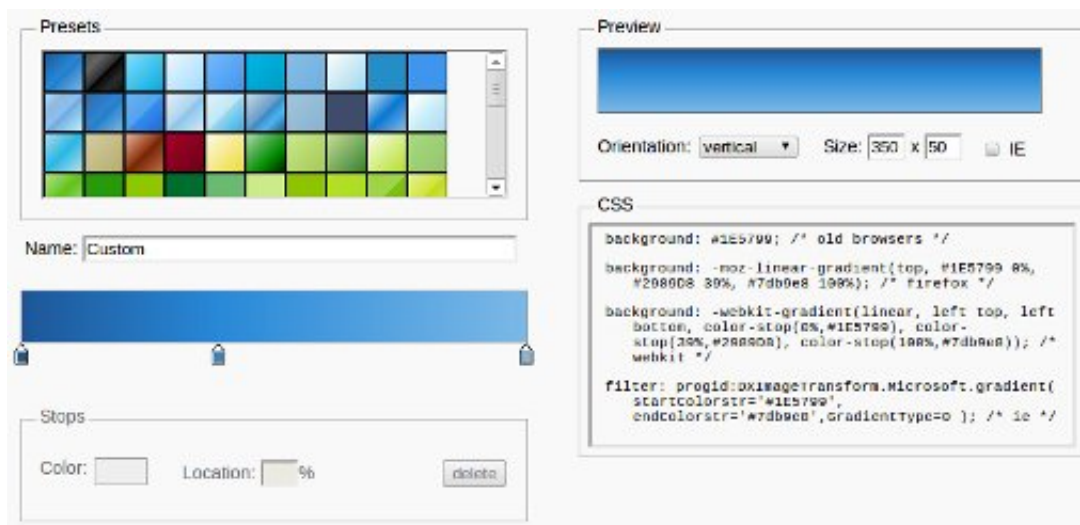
Presets

Name: Custom

Stops

Color:

Location: %

delete

Preview

Orientation: vertical

Size: 350 x 50

IE

CSS

background: #1E5799; /* old browsers */

background: -moz-linear-gradient(top, #1E5799 0%, #2989D8 39%, #7db9e8 100%); /* firefox */

background: -webkit-gradient(linear, left top, left bottom, color-stop(0%,#1E5799), color-stop(39%,#2989D8), color-stop(100%,#7db9e8)); /* webkit */

filter: progid:DXImageTransform.Microsoft.gradient( startColorstr='#1E5799', endColorstr='#7db9e8',GradientType=0 ); /* ie */